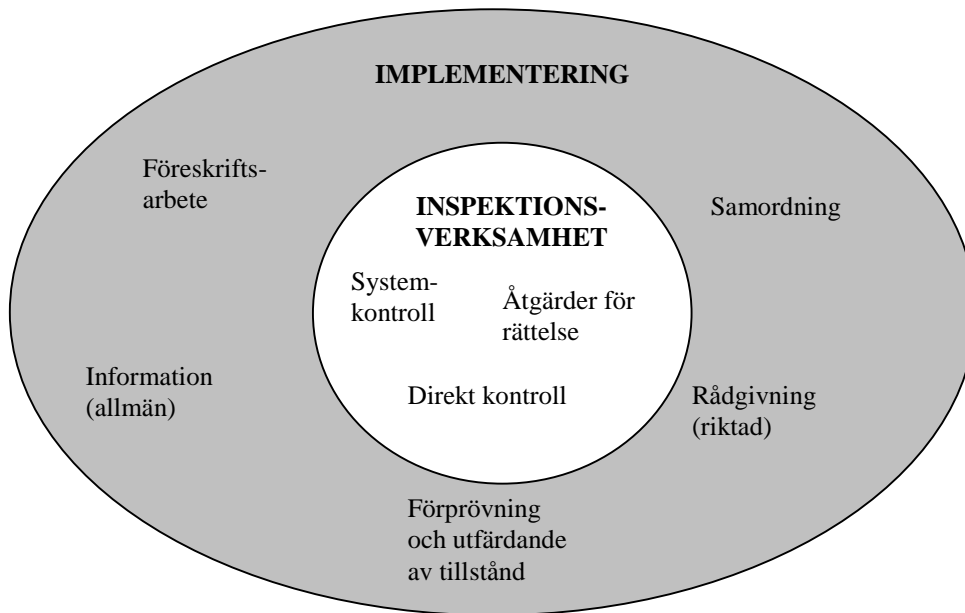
IMPLEMENTERING

Föreskriftsarbete

Samordning

INSPEKTIONSVERKSAMHET

Systemkontroll

Åtgärder för rättelse

Direkt kontroll

Information (allmän)

Rådgivning (riktad)

Förprövning och utfärdande av tillstånd